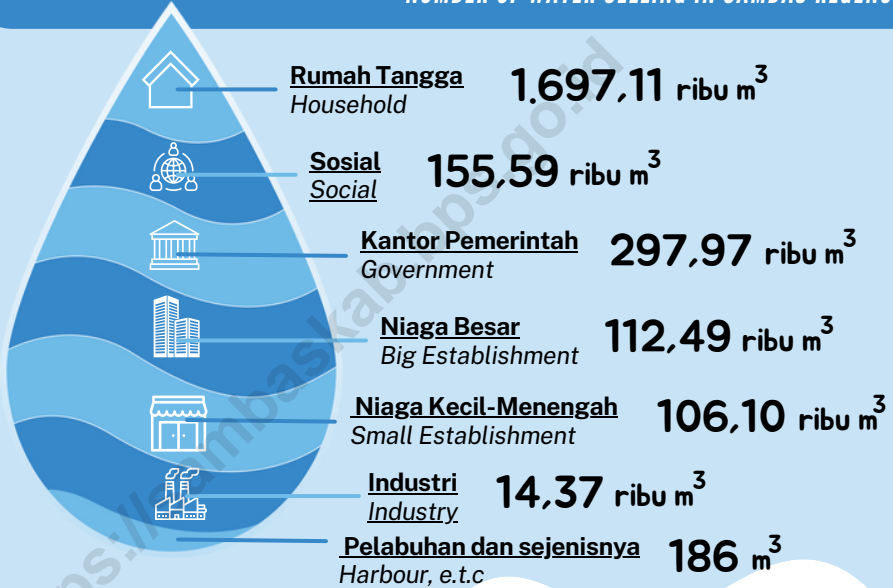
NUMBER OF WATER SELLING IN SAMBAS REGENCY

Rumah Tangga
Household
1.697,11 ribu $m^3$

Sosial
Social
155,59 ribu $m^3$

Kantor Pemerintah
Government
297,97 ribu $m^3$

Niaga Besar
Big Establishment
112,49 ribu $m^3$

Niaga Kecil-Menengah
Small Establishment
106,10 ribu $m^3$

Industri
Industry
14,37 ribu $m^3$

Pelabuhan dan sejenisnya
Harbour, e.t.c
186 $m^3$

https://sambaskab.bps.go.id